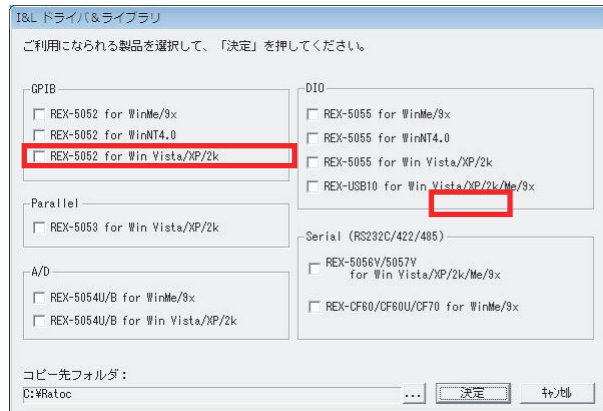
I&L ドライバ&ライブラリ

ご利用になられる製品を選択して、「決定」を押してください。

GPIB
REX-5052 for WinMe/9x
REX-5052 for WinNT4.0
REX-5052 for Win Vista/XP/2k

Parallel
REX-5053 for Win Vista/XP/2k

A/D
REX-5054U/B for WinMe/9x
REX-5054U/B for Win Vista/XP/2k

DIO
REX-5055 for WinMe/9x
REX-5055 for WinNT4.0
REX-5055 for Win Vista/XP/2k
REX-USB10 for Win Vista/XP/2k/Me/9x

Serial (RS232C/422/485)
REX-5056V/5057V for Win Vista/XP/2k/Me/9x
REX-CF60/CF60U/CF70 for WinMe/9x

コピー先フォルダ:
C:¥Ratoc
...
決定
キャンセル